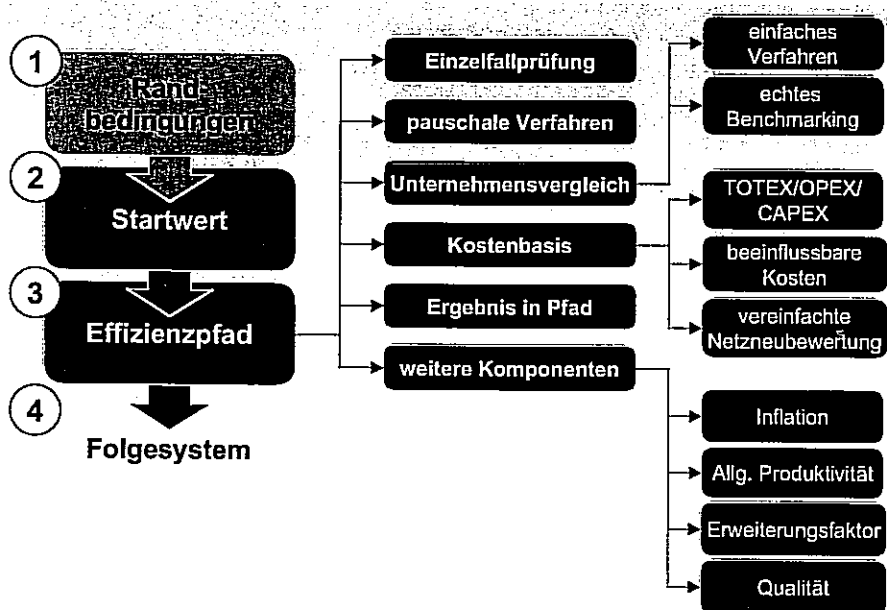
1 Randbedingungen

2 Startwert

3 Effizienzpfad

4 Folgesystem

Einzelfallprüfung

pauschale Verfahren

Unternehmensvergleich

Kostenbasis

Ergebnis in Pfad

weitere Komponenten

einfaches Verfahren

echtes Benchmarking

TOTEX/OPEX/ CAPEX

beeinflussbare Kosten

vereinfachte Netzneubewertung

Inflation

Allg. Produktivität

Erweiterungsfaktor

Qualität